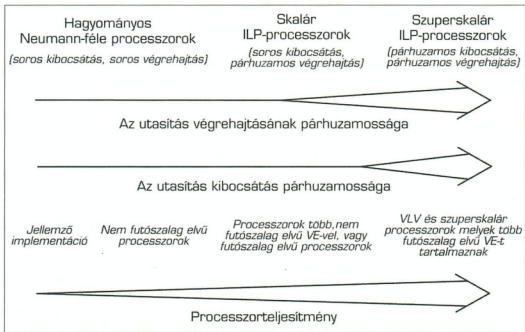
Hagyományos Neumann-féle processzorok
(soros kibocsátás, soros végrehajtás)

Skalár ILP-processzorok
(soros kibocsátás, párhuzamos végrehajtás)

Szuperskalár ILP-processzorok
(párhuzamos kibocsátás, párhuzamos végrehajtás)

Az utasítás végrehajtásának párhuzamossága

Az utasítás kibocsátás párhuzamossága

Jellemző implementáció

Nem futószalag elvű processzorok

Processzorok több,nem futószalag elvű VE-vel, vagy futószalag elvű processzorok

VLV és szuperskalár processzorok melyek több futószalag elvű VE-t tartalmaznak

Processzorteljesítmény